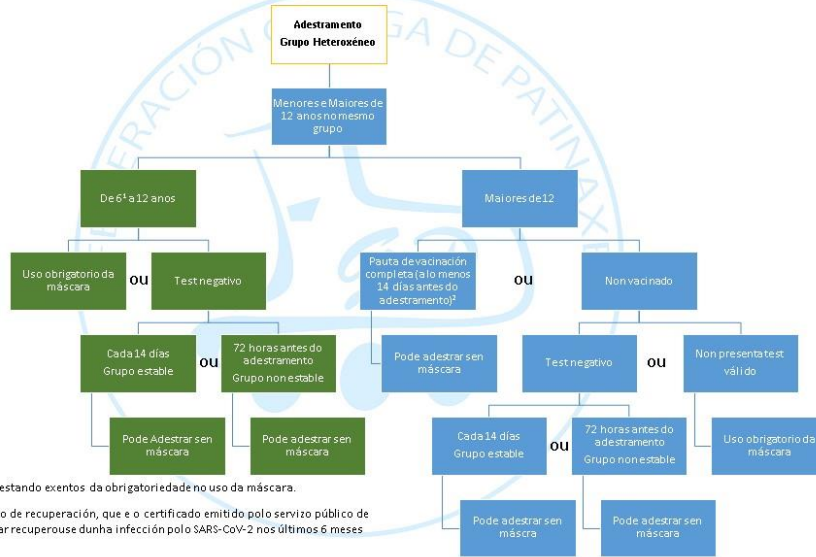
Adestramento
Grupo Heteroxéneo

Menores e Maiores de 12 anos no mesmo grupo

De 6¹ a 12 anos

Maiores de 12

Uso obrigatorio da máscara

ou

Test negativo

Pauta de vacinación completa (alo menos 14 días antes do adestramento)²

ou

Non vacinado

Cada 14 días
Grupo estable

ou

72 horas antes do adestramento
Grupo non estable

Pode adestrar sen máscara

Test negativo

ou

Non presenta test válido

Pode Adestrar sen máscara

Pode adestrar sen máscara

Cada 14 días
Grupo estable

ou

72 horas antes do adestramento
Grupo non estable

Uso obrigatorio da máscara

Pode adestrar sen máscra

Pode adestrar sen máscara

estando exentos da obrigatoriedade no uso da máscara.

o de recuperación, que e o certificado emitido polo servizo público de
ar recuperouse dunha infección polo SARS-CoV-2 nos últimos 6 meses